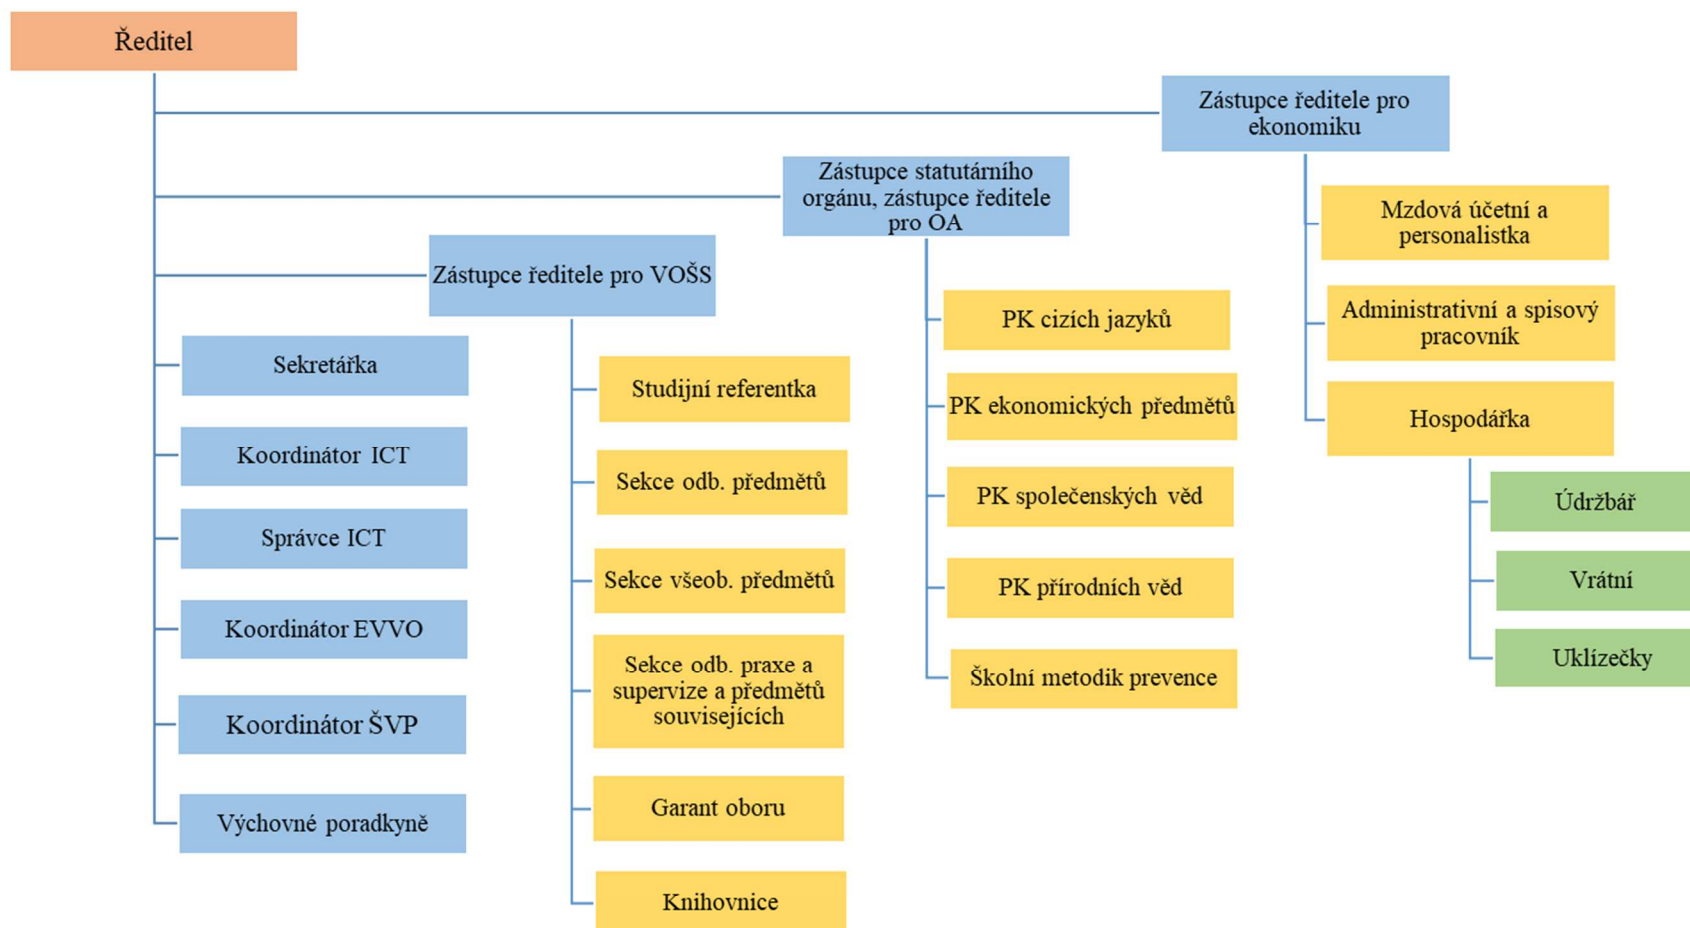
Ředitel

Zástupce ředitele pro ekonomiku

Zástupce statutárního orgánu, zástupce ředitele pro OA

Zástupce ředitele pro VOŠS

Sekretářka

Koordinátor ICT

Správce ICT

Koordinátor EVVO

Koordinátor ŠVP

Výchovné poradkyně

Studijní referentka

Sekce odb. předmětů

Sekce všeob. předmětů

Sekce odb. praxe a supervize a předmětů souvisejících

Garant oboru

Knihovnice

PK cizích jazyků

PK ekonomických předmětů

PK společenských věd

PK přírodních věd

Školní metodik prevence

Mzdová účetní a personalistka

Administrativní a spisový pracovník

Hospodářka

Údržbář

Vrátní

Uklízečky